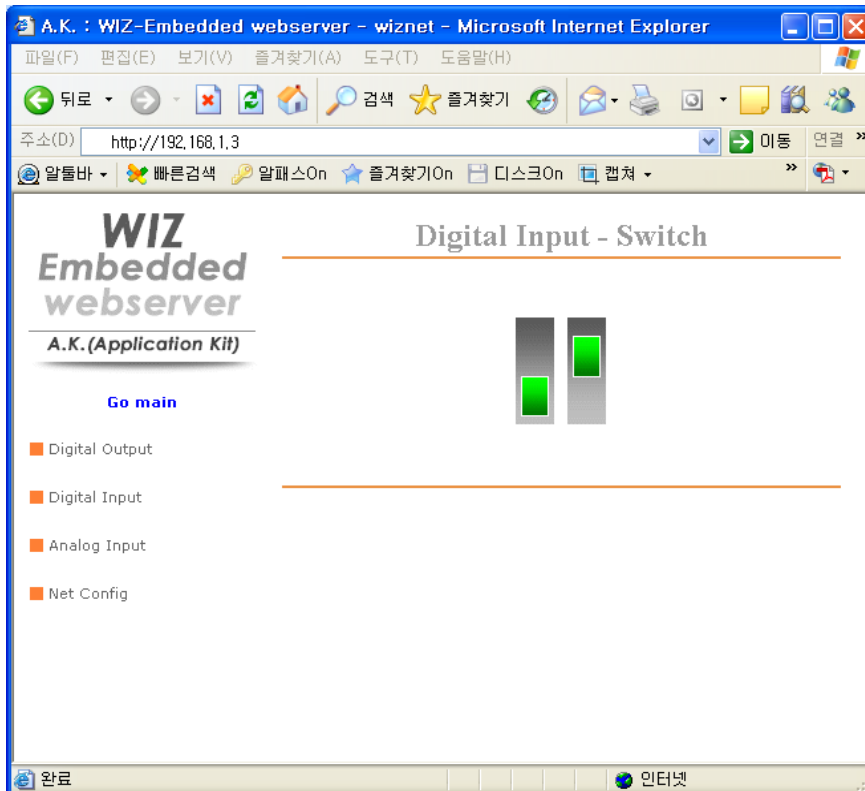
A.K. : WIZ-Embedded webserver - wiznet - Microsoft Internet Explorer

파일(F) 편집(E) 보기(V) 즐겨찾기(A) 도구(T) 도움말(H)

뒤로 검색 즐겨찾기

주소(D) http://192.168.1.3 이동 연결 »

알툴바 빠른검색 알패스On 즐겨찾기On 디스크On 캡쳐 »

WIZ
Embedded
webserver
A.K.(Application Kit)

Go main

Digital Output

Digital Input

Analog Input

Net Config

Digital Input - Switch

완료 인터넷